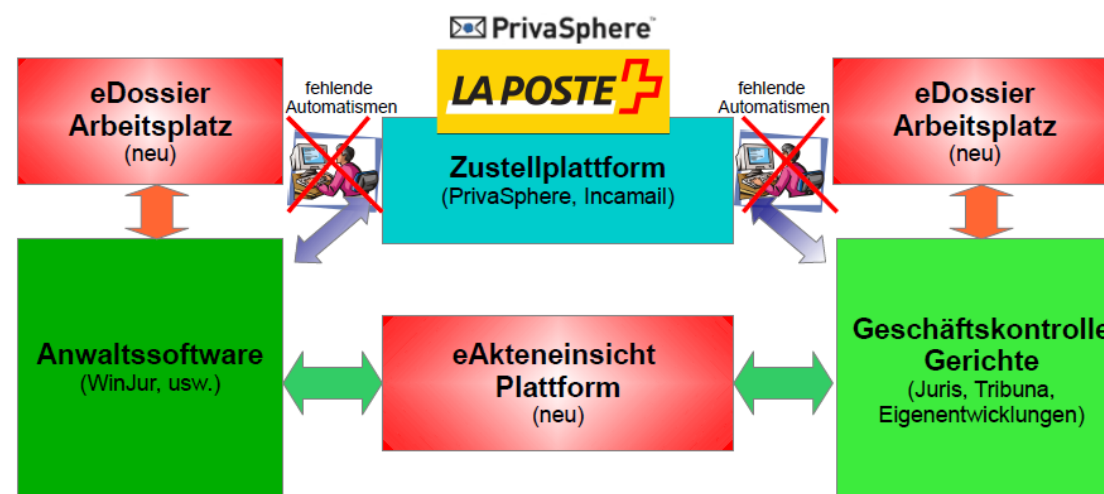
PrivaSphere™

LA POSTE

eDossier Arbeitsplatz (neu)

fehlende Automatismen

Zustellplattform (PrivaSphere, Incamail)

fehlende Automatismen

eDossier Arbeitsplatz (neu)

Anwaltssoftware (WinJur, usw.)

eAkteneinsicht Plattform (neu)

Geschäftskontrolle Gerichte (Juris, Tribuna, Eigenentwicklungen)